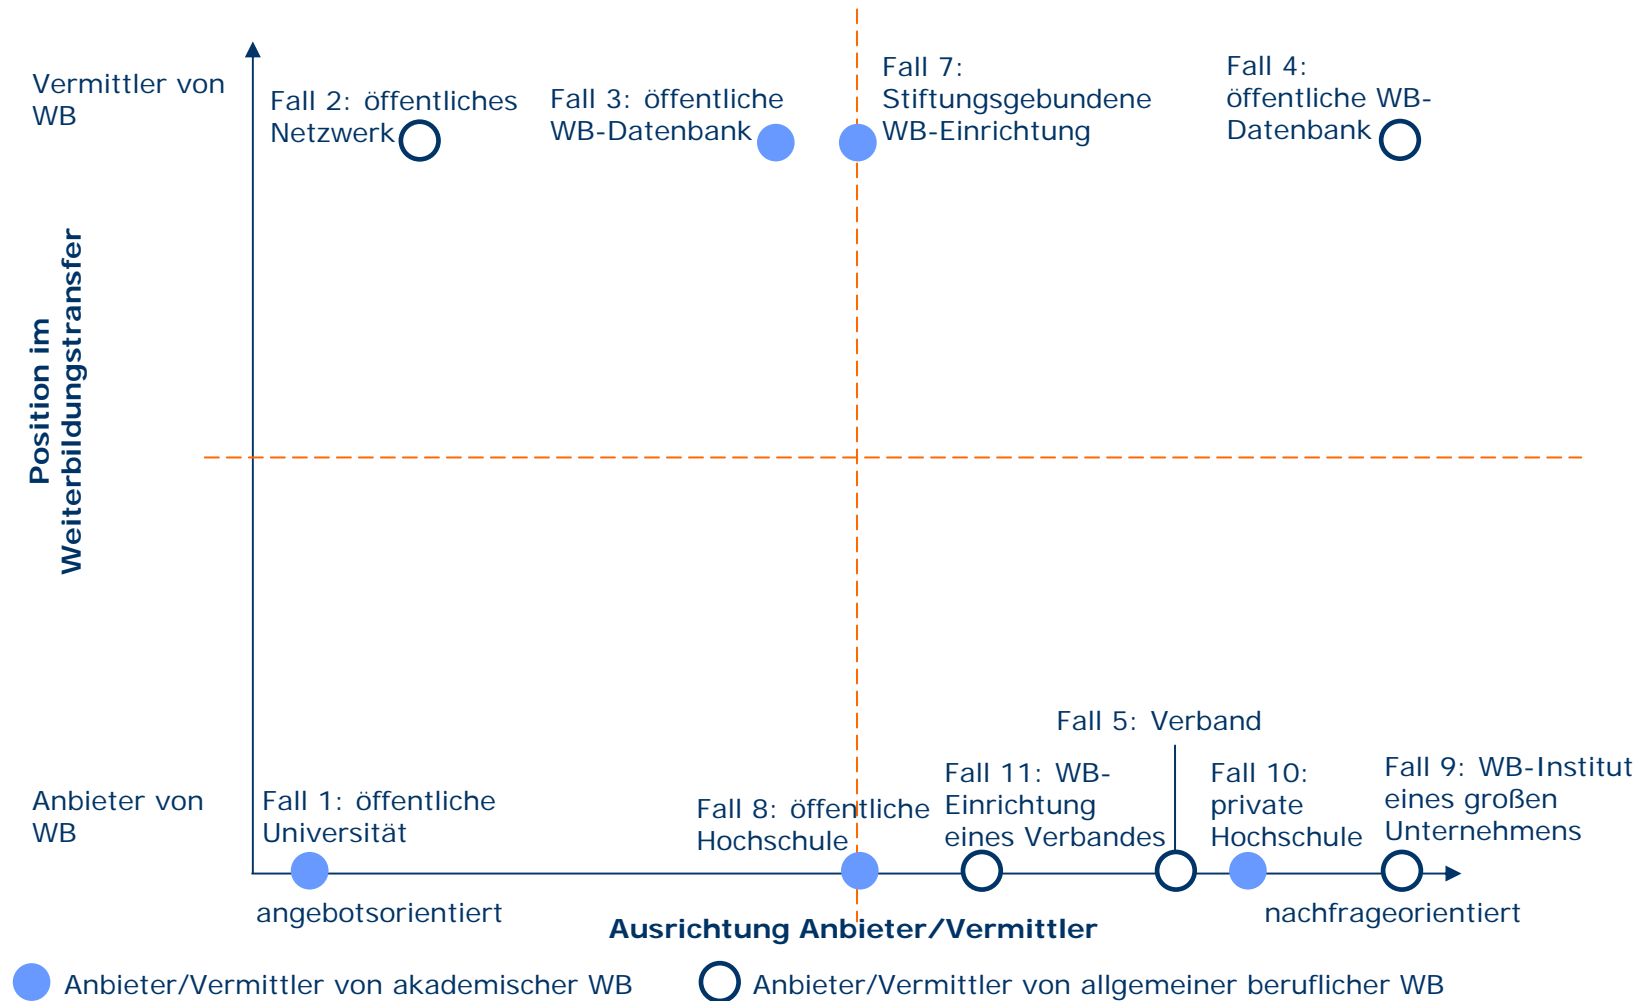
Position im Weiterbildungstransfer

Vermittler von WB

Fall 2: öffentliches Netzwerk

Fall 3: öffentliche WB-Datenbank

Fall 7: Stiftungsgebundene WB-Einrichtung

Fall 4: öffentliche WB-Datenbank

Fall 5: Verband

Anbieter von WB

Fall 1: öffentliche Universität

Fall 8: öffentliche Hochschule

Fall 11: WB-Einrichtung eines Verbandes

Fall 10: private Hochschule

Fall 9: WB-Institut eines großen Unternehmens

angebotsorientiert

nachfrageorientiert

Ausrichtung Anbieter/Vermittler

Anbieter/Vermittler von akademischer WB

Anbieter/Vermittler von allgemeiner beruflicher WB